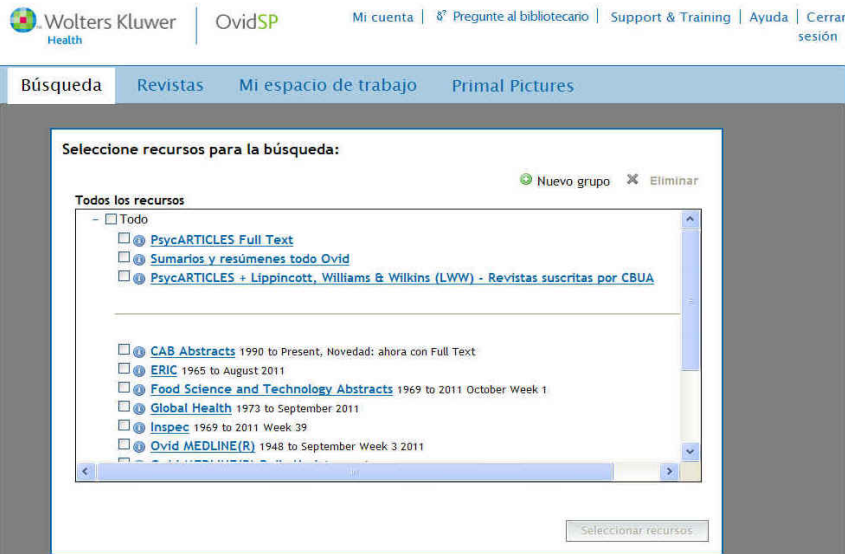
Wolters Kluwer Health | OvidSP

Mi cuenta | Pregunte al bibliotecario | Support & Training | Ayuda | Cerrar sesión

Búsqueda Revistas Mi espacio de trabajo Primal Pictures

Seleccione recursos para la búsqueda:

Nuevo grupo Eliminar

Todos los recursos

Todo

PsycARTICLES Full Text

Sumarios y resúmenes todo Ovid

PsycARTICLES + Lippincott, Williams & Wilkins (LWW) - Revistas suscritas por CBUA

CAB Abstracts 1990 to Present, Novedad: ahora con Full Text

ERIC 1965 to August 2011

Food Science and Technology Abstracts 1969 to 2011 October Week 1

Global Health 1973 to September 2011

Inspec 1969 to 2011 Week 39

Ovid MEDLINE(R) 1948 to September Week 3 2011

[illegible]

Seleccionar recursos